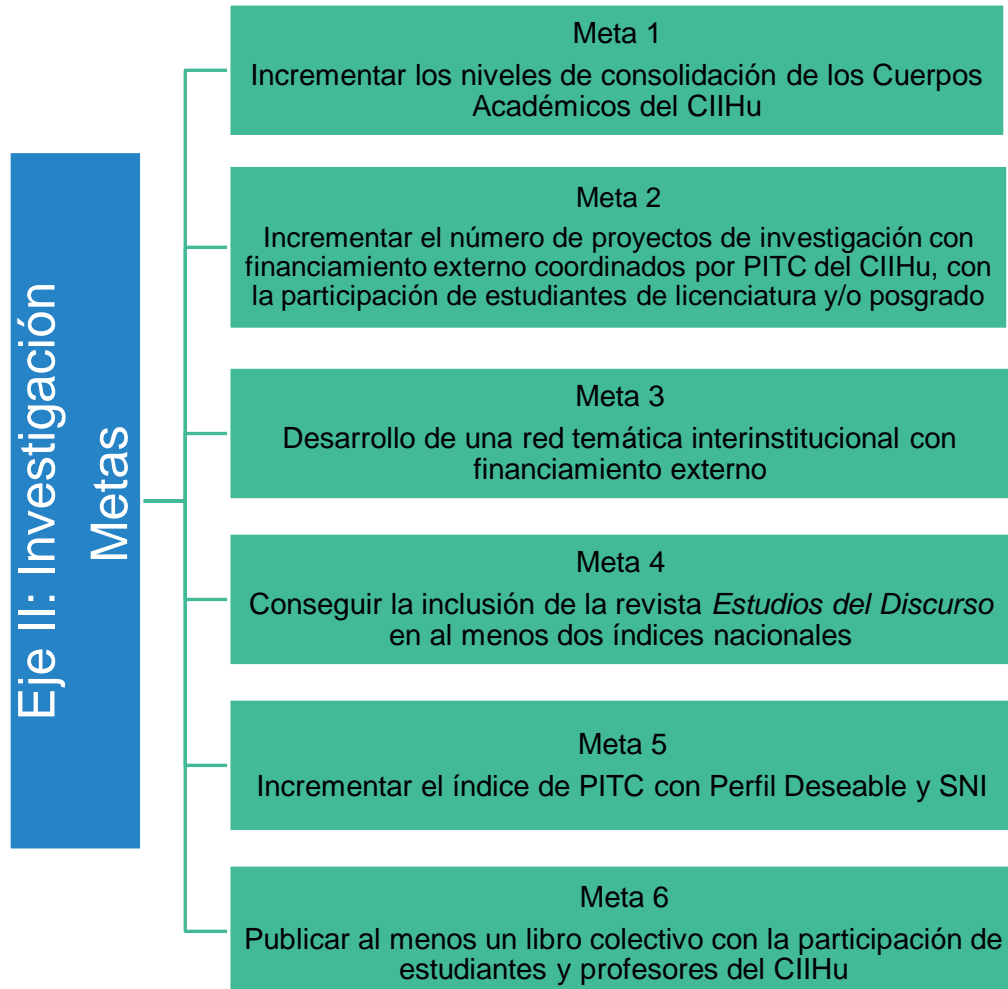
Eje II: Investigación
Metas

Meta 1
Incrementar los niveles de consolidación de los Cuerpos Académicos del CIIHu

Meta 2
Incrementar el número de proyectos de investigación con financiamiento externo coordinados por PITC del CIIHu, con la participación de estudiantes de licenciatura y/o posgrado

Meta 3
Desarrollo de una red temática interinstitucional con financiamiento externo

Meta 4
Conseguir la inclusión de la revista *Estudios del Discurso* en al menos dos índices nacionales

Meta 5
Incrementar el índice de PITC con Perfil Deseable y SNI

Meta 6
Publicar al menos un libro colectivo con la participación de estudiantes y profesores del CIIHu